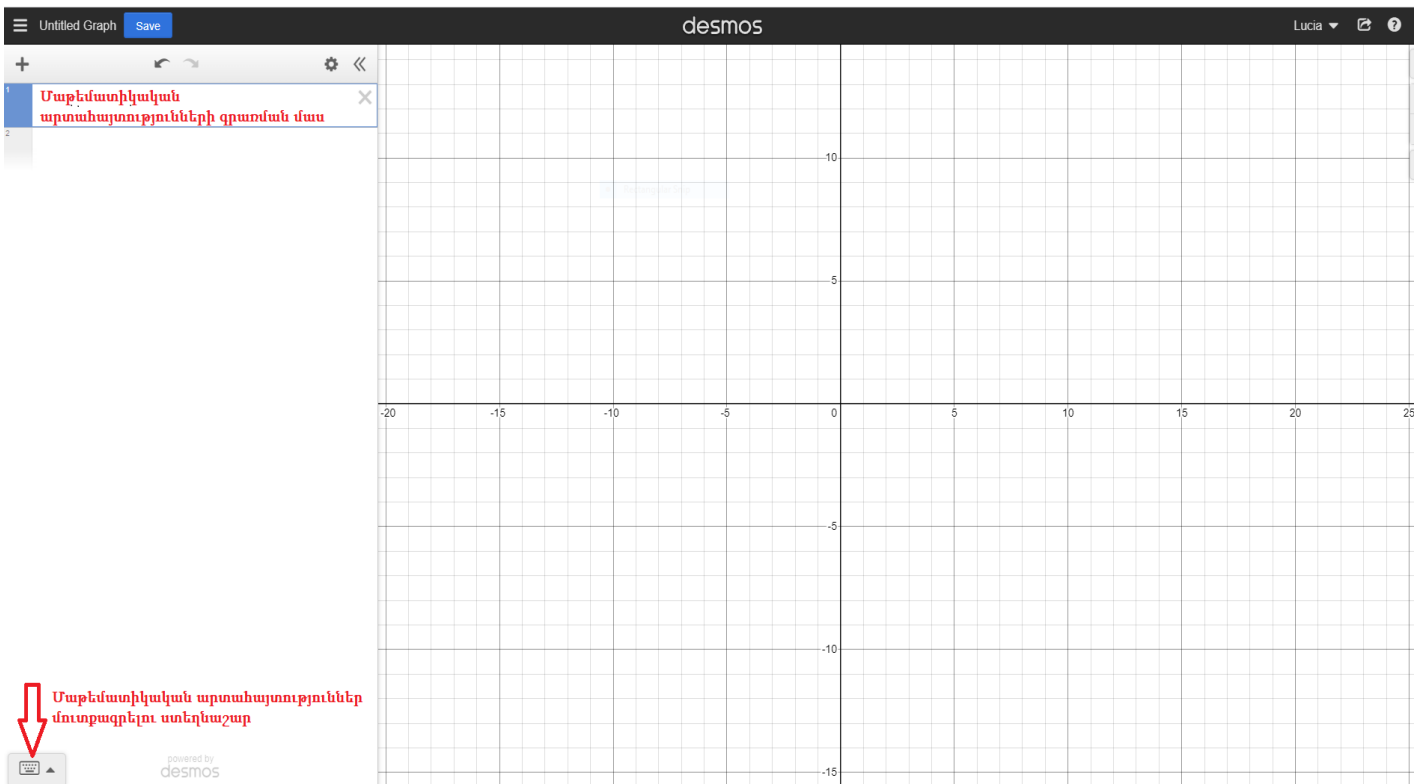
Untitled Graph Save

desmos

Lucia

1

Մաթեմատիկական արտահայտությունների գրառման մաս

2

10

5

-20 -15 -10 -5 0 5 10 15 20 25

-5

-10

-15

Մաթեմատիկական արտահայտություններ մուտքագրելու ստեղնաշար

powered by desmos